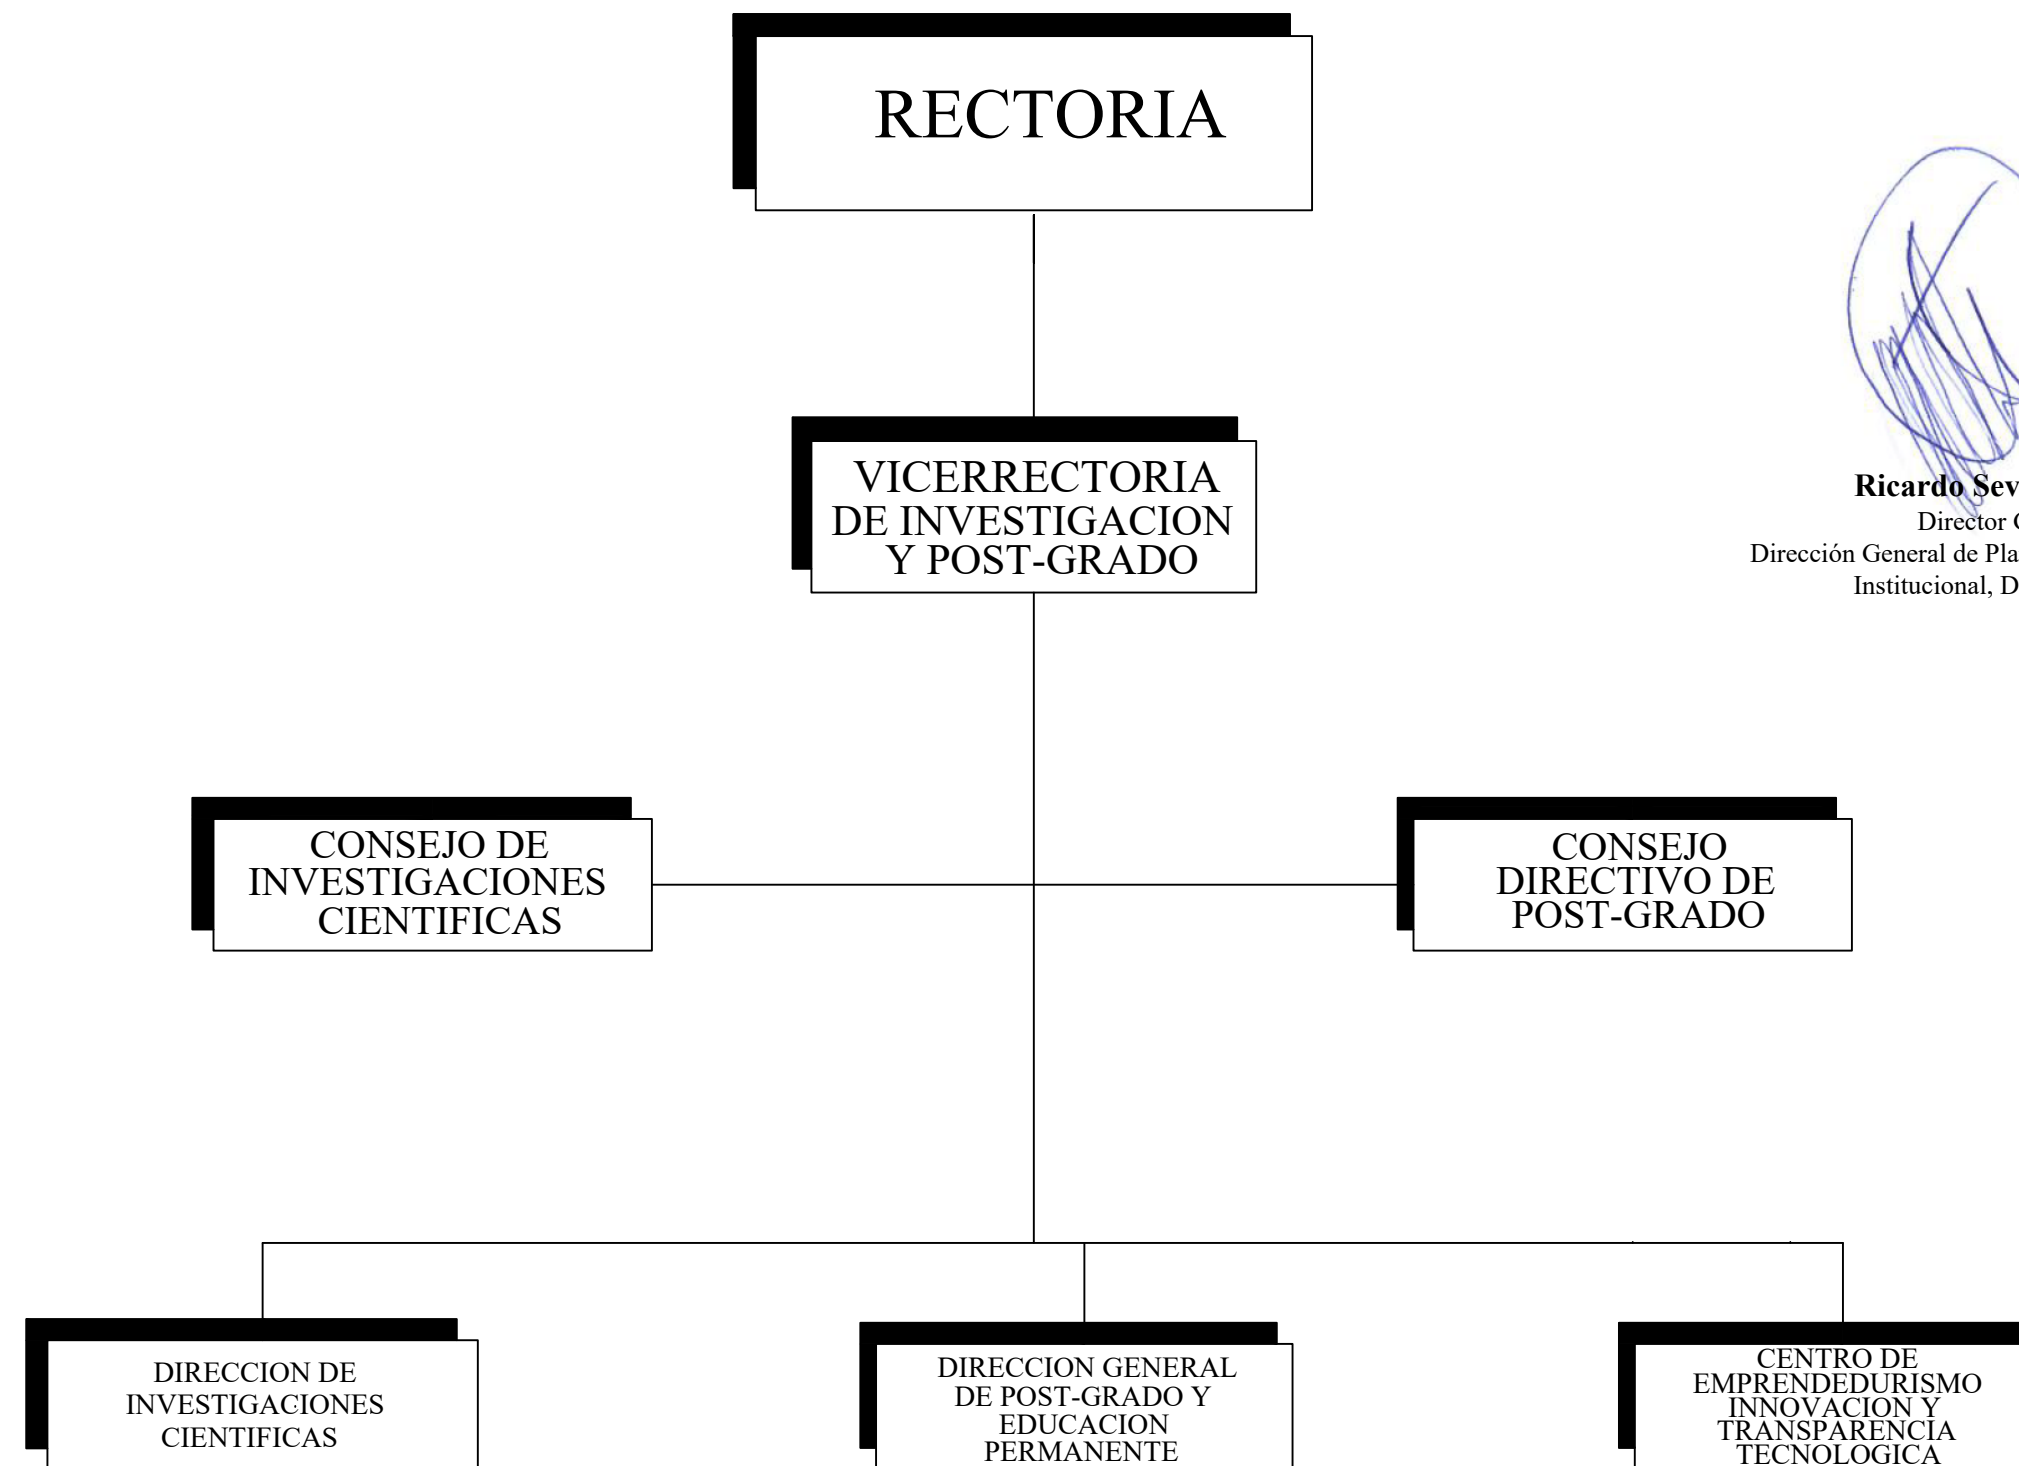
RECTORIA

VICERRECTORIA DE INVESTIGACION Y POST-GRADO

Ricardo Sev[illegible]
Director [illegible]
Dirección General de Pla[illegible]
Institucional, D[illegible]

CONSEJO DE INVESTIGACIONES CIENTIFICAS

CONSEJO DIRECTIVO DE POST-GRADO

DIRECCION DE INVESTIGACIONES CIENTIFICAS

DIRECCION GENERAL DE POST-GRADO Y EDUCACION PERMANENTE

CENTRO DE EMPRENDEDURISMO INNOVACION Y TRANSPARENCIA TECNOLOGICA